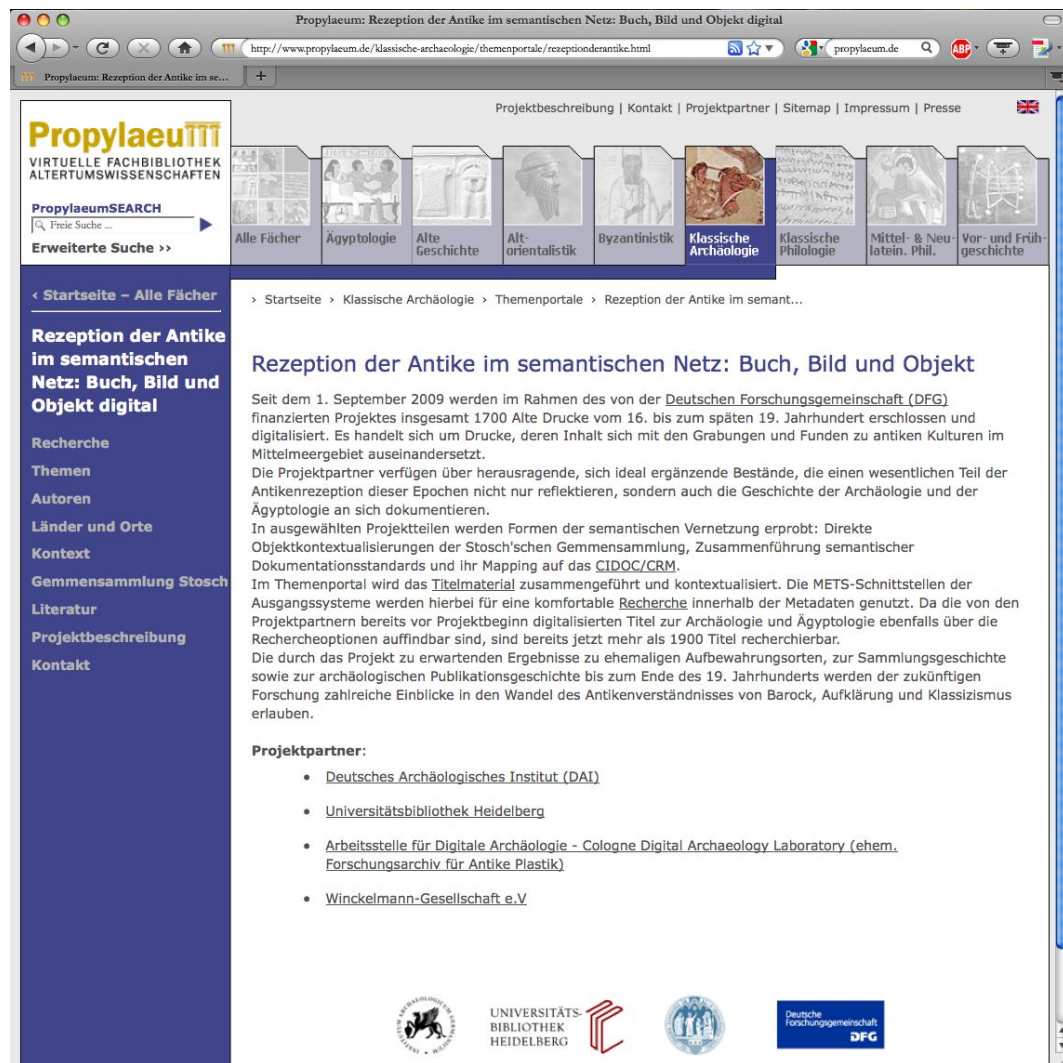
Propylaeum: Rezeption der Antike im semantischen Netz: Buch, Bild und Objekt digital

http://www.propylaeum.de/klassische-archaeologie/themenportale/rezeptionderantike.html

propylaeum.de

Propylaeum: Rezeption der Antike im se...

Projektbeschreibung | Kontakt | Projektpartner | Sitemap | Impressum | Presse

Propylaeum
VIRTUELLE FACHBIBLIOTHEK ALTERTUMSWISSENSCHAFTEN

PropylaeumSEARCH
Freie Suche ...
Erweiterte Suche ››

Alle Fächer | Ägyptologie | Alte Geschichte | Altorientalistik | Byzantinistik | Klassische Archäologie | Klassische Philologie | Mittel- & Neulatein. Phil. | Vor- und Frühgeschichte

‹ Startseite – Alle Fächer

Rezeption der Antike im semantischen Netz: Buch, Bild und Objekt digital

Recherche
Themen
Autoren
Länder und Orte
Kontext
Gemmensammlung Stosch
Literatur
Projektbeschreibung
Kontakt

› Startseite › Klassische Archäologie › Themenportale › Rezeption der Antike im semant...

Rezeption der Antike im semantischen Netz: Buch, Bild und Objekt

Seit dem 1. September 2009 werden im Rahmen des von der Deutschen Forschungsgemeinschaft (DFG) finanzierten Projektes insgesamt 1700 Alte Drucke vom 16. bis zum späten 19. Jahrhundert erschlossen und digitalisiert. Es handelt sich um Drucke, deren Inhalt sich mit den Grabungen und Funden zu antiken Kulturen im Mittelmeergebiet auseinandersetzt.
Die Projektpartner verfügen über herausragende, sich ideal ergänzende Bestände, die einen wesentlichen Teil der Antikenrezeption dieser Epochen nicht nur reflektieren, sondern auch die Geschichte der Archäologie und der Ägyptologie an sich dokumentieren.
In ausgewählten Projektteilen werden Formen der semantischen Vernetzung erprobt: Direkte Objektkontextualisierungen der Stosch'schen Gemmensammlung, Zusammenführung semantischer Dokumentationsstandards und ihr Mapping auf das CIDOC/CRM.
Im Themenportal wird das Titelmaterial zusammengeführt und kontextualisiert. Die METS-Schnittstellen der Ausgangssysteme werden hierbei für eine komfortable Recherche innerhalb der Metadaten genutzt. Da die von den Projektpartnern bereits vor Projektbeginn digitalisierten Titel zur Archäologie und Ägyptologie ebenfalls über die Rechercheoptionen auffindbar sind, sind bereits jetzt mehr als 1900 Titel recherchierbar.
Die durch das Projekt zu erwartenden Ergebnisse zu ehemaligen Aufbewahrungsorten, zur Sammlungsgeschichte sowie zur archäologischen Publikationsgeschichte bis zum Ende des 19. Jahrhunderts werden der zukünftigen Forschung zahlreiche Einblicke in den Wandel des Antikenverständnisses von Barock, Aufklärung und Klassizismus erlauben.

Projektpartner:

- Deutsches Archäologisches Institut (DAI)
- Universitätsbibliothek Heidelberg
- Arbeitsstelle für Digitale Archäologie - Cologne Digital Archaeology Laboratory (ehem. Forschungsarchiv für Antike Plastik)
- Winckelmann-Gesellschaft e.V

UNIVERSITÄTS-BIBLIOTHEK HEIDELBERG

Deutsche Forschungsgemeinschaft DFG